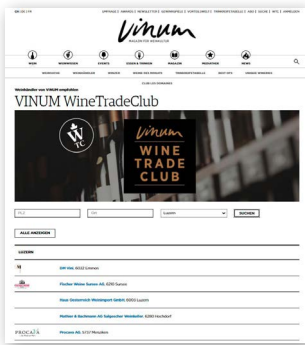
DE | FR

STARTSEITE | AWARDS | NEWSLETTER | GEWINNSPIELE | VERTEILERSTELLEN | ABO | SUCHE | INFO | ANMELDEN

Vinum
MAGAZIN FÜR WEINKULTUR

WEIN | WEINWISSEN | EVENTS | REISEN & GENUSS | MAGAZIN | WEINFINDER | NEWS

WEINSHOP | WEINGÜTER | REISEN | WEINE DES MONATS | FACHHANDELSSTELLEN | BEST OF | ANDERE WEBSEITES

Weinhändler von VINUM empfohlen

VINUM WineTradeClub

W TC

Vinum
WINE
TRADE
CLUB

PLZ | Ort | Luzern | SUCHEN

ALLE ANZEIGEN

LUZERN

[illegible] 6022 Grosswangen

Fischer Weine Sursee AG, 6210 Sursee

Haus Oesterreich Weinimport GmbH, 6003 Luzern

Mathieu & Raebsamen AG Salgescher Weinkeller, 6280 Hochdorf

PROCAZA Procaza AG, 5737 Menziken